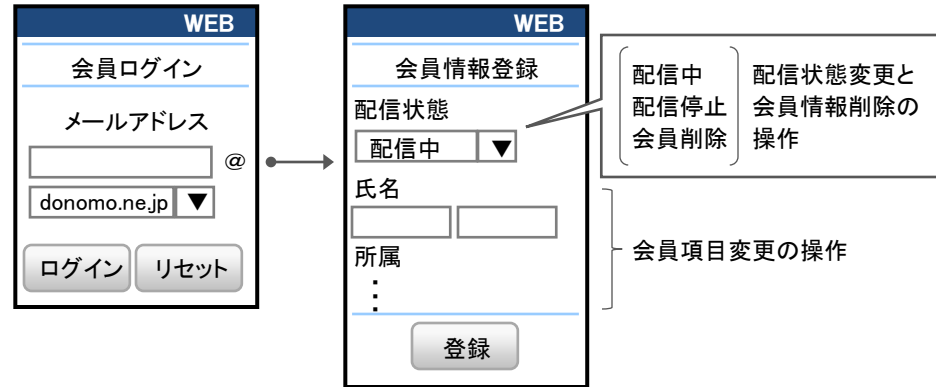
WEB

会員ログイン

メールアドレス

@

donomo.ne.jp ▼

ログイン リセット

WEB

会員情報登録

配信状態

配信中 ▼

氏名

所属

⋮

登録

配信中
配信停止
会員削除

配信状態変更と会員情報削除の操作

会員項目変更の操作